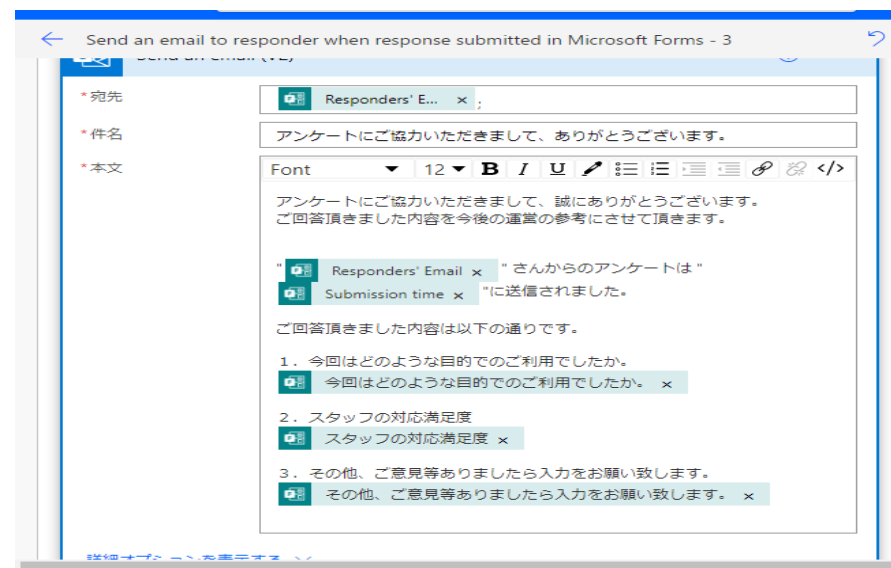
Send an email to responder when response submitted in Microsoft Forms - 3

Send an email (V2)

*宛先
Responders' E... ×;

*件名
アンケートにご協力いただきまして、ありがとうございます。

*本文
Font 12 B I U </>

アンケートにご協力いただきまして、誠にありがとうございます。
ご回答頂きました内容を今後の運営の参考にさせて頂きます。

" Responders' Email × " さんからのアンケートは "
Submission time × "に送信されました。

ご回答頂きました内容は以下の通りです。

１．今回はどのような目的でのご利用でしたか。
今回はどのような目的でのご利用でしたか。 ×

２．スタッフの対応満足度
スタッフの対応満足度 ×

３．その他、ご意見等ありましたら入力をお願い致します。
その他、ご意見等ありましたら入力をお願い致します。 ×

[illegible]